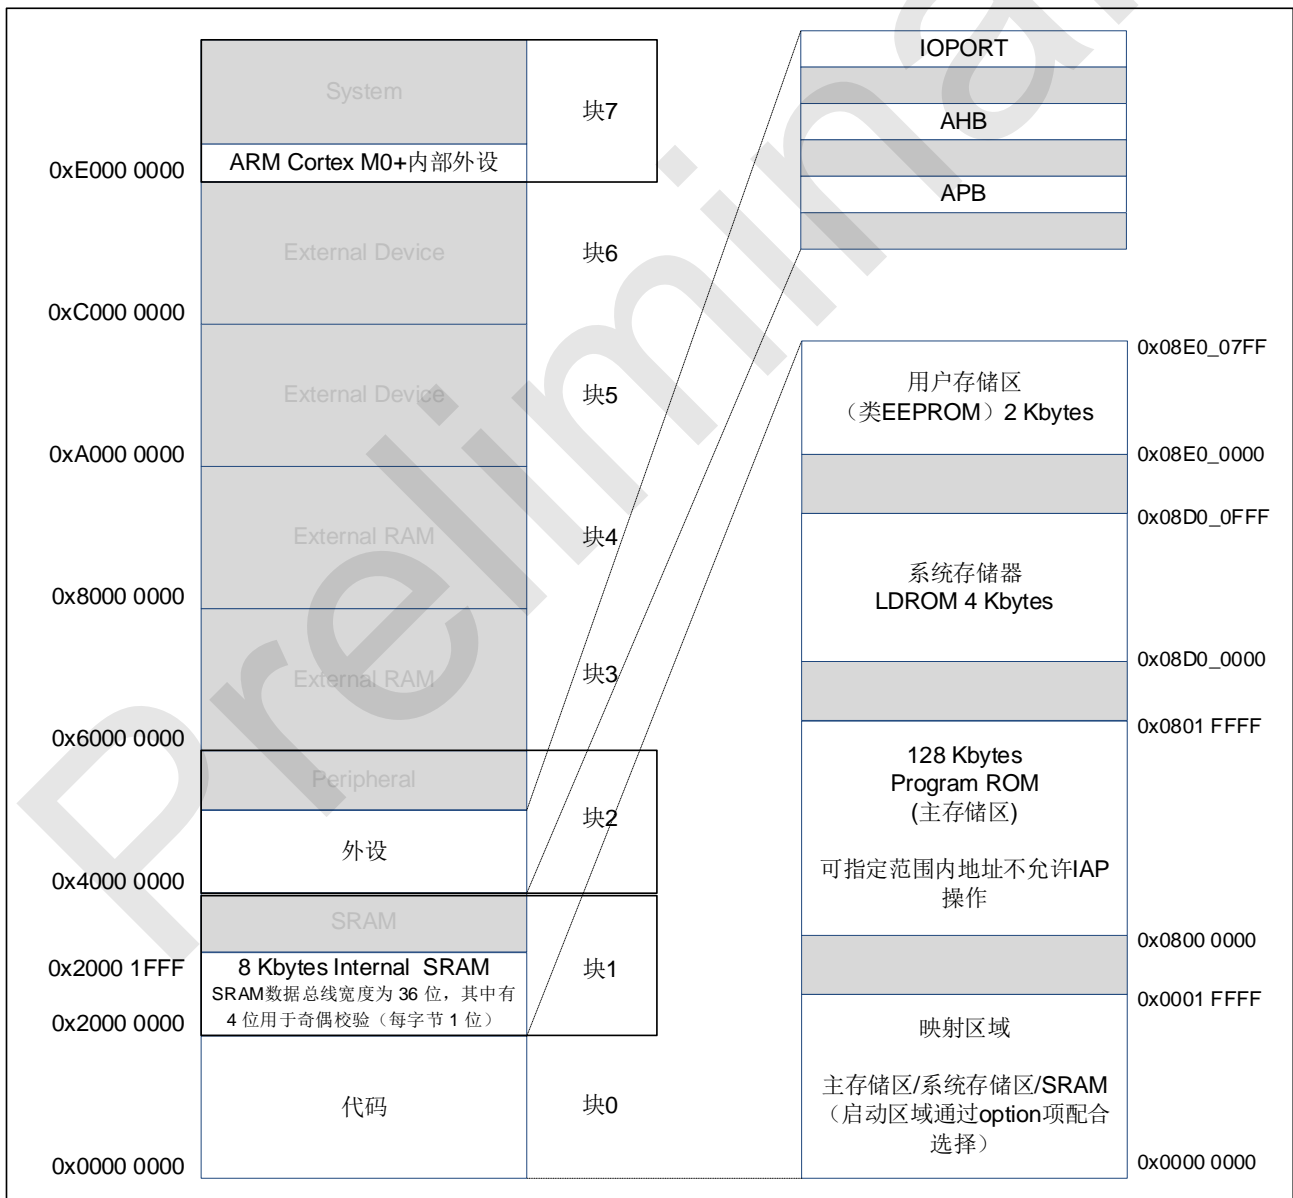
Preliminary

System

块7

ARM Cortex M0+内部外设

0xE000 0000

External Device

块6

0xC000 0000

External Device

块5

0xA000 0000

External RAM

块4

0x8000 0000

External RAM

块3

0x6000 0000

Peripheral

块2

外设

0x4000 0000

SRAM

0x2000 1FFF

8 Kbytes Internal SRAM
SRAM数据总线宽度为 36 位，其中有 4 位用于奇偶校验（每字节 1 位）

块1

0x2000 0000

代码

块0

0x0000 0000

IOPORT

AHB

APB

0x08E0_07FF

用户存储区
（类EEPROM）2 Kbytes

0x08E0_0000

0x08D0_0FFF

系统存储器
LDROM 4 Kbytes

0x08D0_0000

0x0801 FFFF

128 Kbytes
Program ROM
(主存储区)

可指定范围内地址不允许IAP操作

0x0800 0000

0x0001 FFFF

映射区域

主存储区/系统存储区/SRAM
（启动区域通过option项配合选择）

0x0000 0000